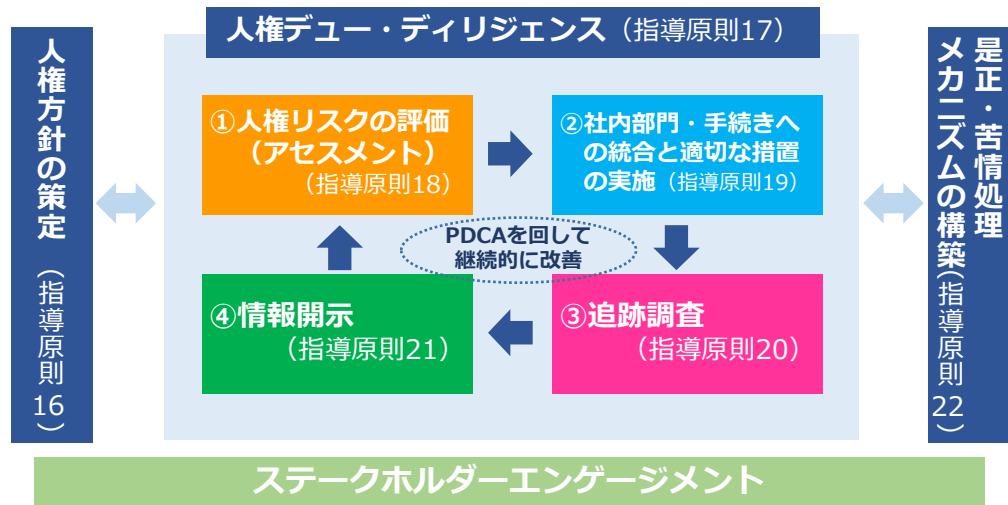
人権方針の策定（指導原則16）

人権デュー・ディリジェンス（指導原則17）

①人権リスクの評価（アセスメント）（指導原則18）

②社内部門・手続きへの統合と適切な措置の実施（指導原則19）

PDCAを回して継続的に改善

④情報開示（指導原則21）

③追跡調査（指導原則20）

是正・苦情処理メカニズムの構築（指導原則22）

ステークホルダーエンゲージメント